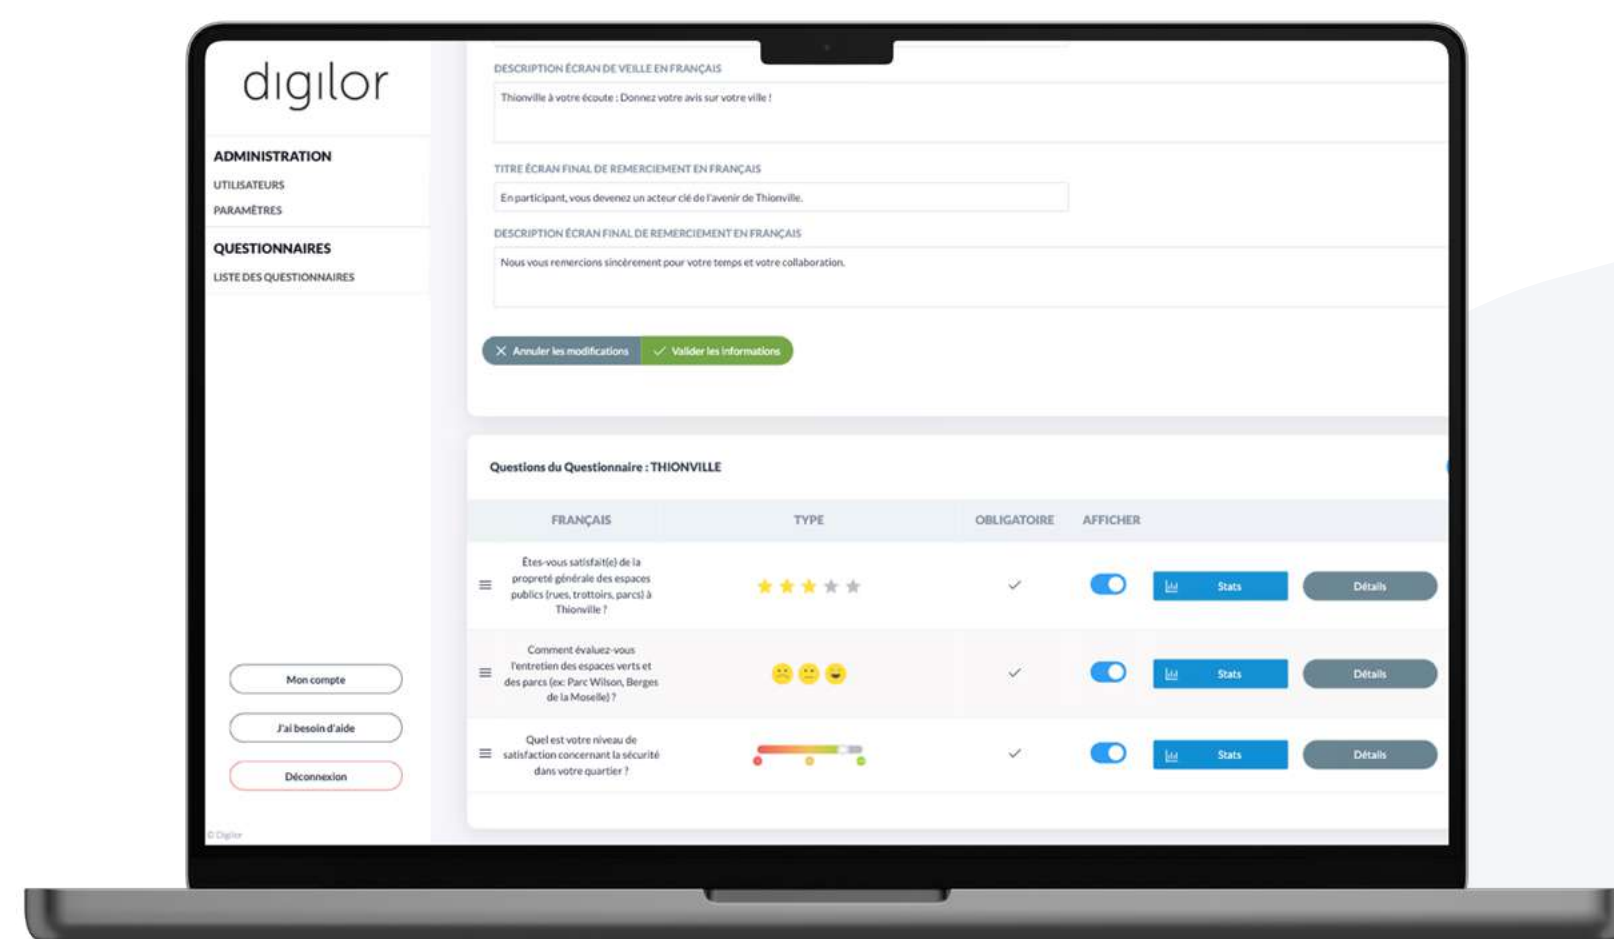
digilor

ADMINISTRATION
UTILISATEURS
PARAMÈTRES

QUESTIONNAIRES
LISTE DES QUESTIONNAIRES

Mon compte
J'ai besoin d'aide
Déconnexion

© Digilor

DESCRIPTION ÉCRAN DE VEILLE EN FRANÇAIS
Thionville à votre écoute : Donnez votre avis sur votre ville !

TITRE ÉCRAN FINAL DE REMERCIEMENT EN FRANÇAIS
En participant, vous devenez un acteur clé de l'avenir de Thionville.

DESCRIPTION ÉCRAN FINAL DE REMERCIEMENT EN FRANÇAIS
Nous vous remercions sincèrement pour votre temps et votre collaboration.

Annuler les modifications
Valider les informations

Questions du Questionnaire : THIONVILLE

| FRANÇAIS | TYPE | OBLIGATOIRE | AFFICHER | | |
|---|---|---|---|---|---|
| Êtes-vous satisfait(e) de la propreté générale des espaces publics (rues, trottoirs, parcs) à Thionville ? | | ✓ | | Stats | Détails |
| Comment évaluez-vous l'entretien des espaces verts et des parcs (ex: Parc Wilson, Berges de la Moselle) ? | | ✓ | | Stats | Détails |
| Quel est votre niveau de satisfaction concernant la sécurité dans votre quartier ? | | ✓ | | Stats | Détails |